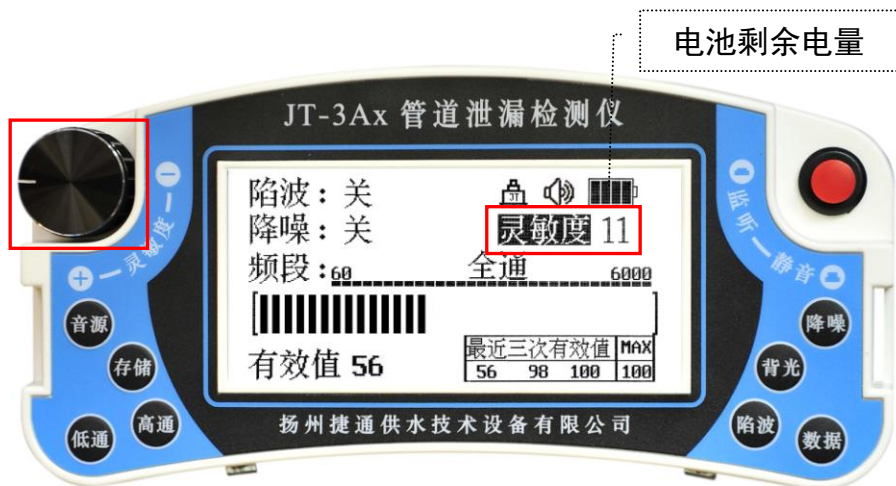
电池剩余电量

JT-3Ax 管道泄漏检测仪

陷波：关
降噪：关
灵敏度 11
频段：60 全通 6000
有效值 56

| 最近三次有效值 | | | MAX |
|---|---|---|---|
| 56 | 98 | 100 | 100 |

⊖ 一灵敏度一 ⊕
⊖ 监听一静音 ⊖
音源
存储
低通
高通
降噪
背光
陷波
数据

扬州捷通供水技术设备有限公司